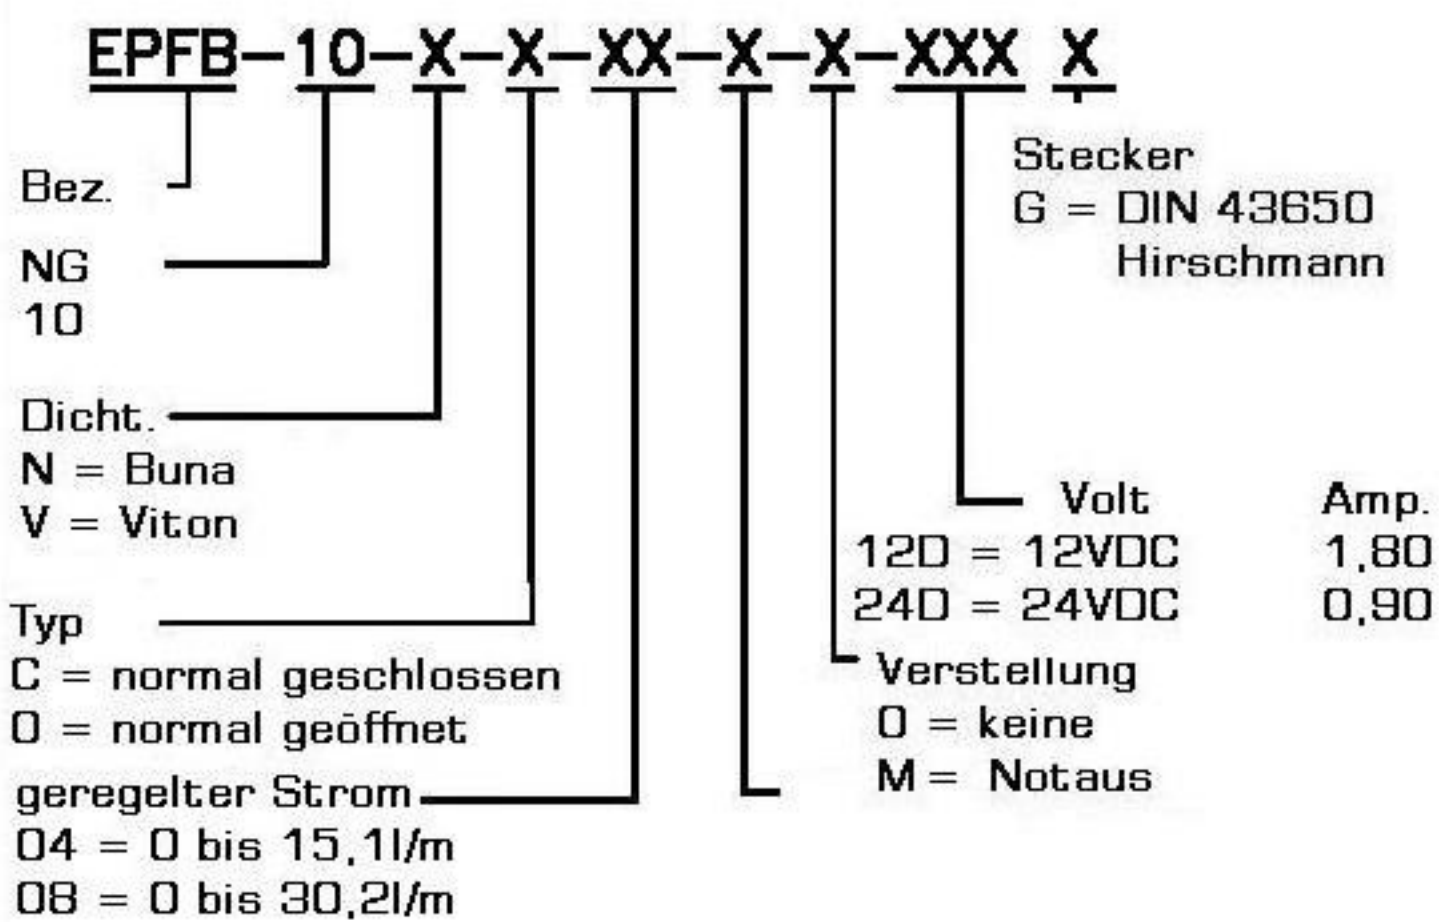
EPFB-10-X-X-XX-X-X-XXX X

Stecker
G = DIN 43650
Hirschmann

Bez.

NG
10

Dicht.
N = Buna
V = Viton

Volt Amp.
12D = 12VDC 1,80
24D = 24VDC 0,90

Typ
C = normal geschlossen
O = normal geöffnet

Verstellung
O = keine
M = Notaus

geregelter Strom
04 = 0 bis 15,1l/m
08 = 0 bis 30,2l/m